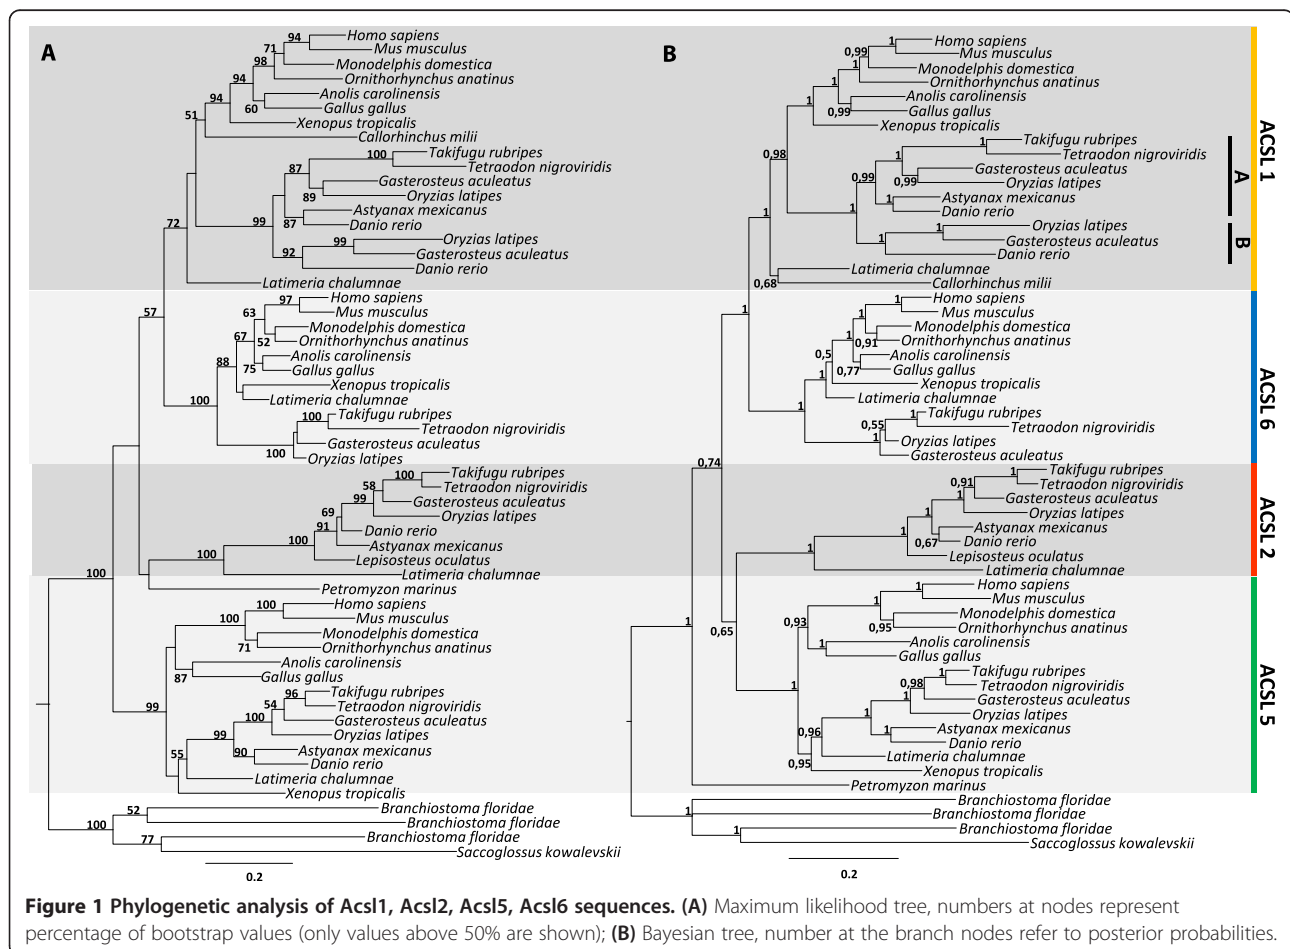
A

94 Homo sapiens
71 Mus musculus
98 Monodelphis domestica
94 Ornithorhynchus anatinus
94 Anolis carolinensis
60 Gallus gallus
51 Xenopus tropicalis
Callorhinchus milii
100 Takifugu rubripes
87 Tetraodon nigroviridis
89 Gasterosteus aculeatus
Oryzias latipes
99 87 Astyanax mexicanus
Danio rerio
72 99 Oryzias latipes
92 Gasterosteus aculeatus
Danio rerio
Latimeria chalumnae
57
97 Homo sapiens
63 Mus musculus
67 Monodelphis domestica
52 Ornithorhynchus anatinus
88 Anolis carolinensis
75 Gallus gallus
Xenopus tropicalis
100 Latimeria chalumnae
100 Takifugu rubripes
Tetraodon nigroviridis
Gasterosteus aculeatus
100 Oryzias latipes
100 Takifugu rubripes
58 Tetraodon nigroviridis
99 Gasterosteus aculeatus
Oryzias latipes
69 Danio rerio
91 Astyanax mexicanus
100 Lepisosteus oculatus
100 Latimeria chalumnae
100 Petromyzon marinus
100 Homo sapiens
100 Mus musculus
Monodelphis domestica
71 Ornithorhynchus anatinus
Anolis carolinensis
87 Gallus gallus
96 Takifugu rubripes
99 54 Tetraodon nigroviridis
100 Gasterosteus aculeatus
99 Oryzias latipes
90 Astyanax mexicanus
Danio rerio
55 Latimeria chalumnae
Xenopus tropicalis
52 Branchiostoma floridae
100 Branchiostoma floridae
77 Branchiostoma floridae
Saccoglossus kowalevskii
0.2

B

1 Homo sapiens
0,99 Mus musculus
1 Monodelphis domestica
1 Ornithorhynchus anatinus
1 Anolis carolinensis
0,99 Gallus gallus
Xenopus tropicalis
0,98 1 Takifugu rubripes
1 Tetraodon nigroviridis
Gasterosteus aculeatus
0,99 0,99 Oryzias latipes
1 Astyanax mexicanus
1 Danio rerio
1 1 Oryzias latipes
1 Gasterosteus aculeatus
Danio rerio
Latimeria chalumnae
0,68 Callorhinchus milii
1 1 Homo sapiens
Mus musculus
1 Monodelphis domestica
0,91 Ornithorhynchus anatinus
0,5 Anolis carolinensis
0,77 Gallus gallus
1 Xenopus tropicalis
Latimeria chalumnae
1 1 Takifugu rubripes
0,55 Tetraodon nigroviridis
1 Oryzias latipes
Gasterosteus aculeatus
0,74 1 Takifugu rubripes
0,91 Tetraodon nigroviridis
1 Gasterosteus aculeatus
1 Oryzias latipes
1 Astyanax mexicanus
0,67 Danio rerio
1 Lepisosteus oculatus
Latimeria chalumnae
1 Homo sapiens
1 Mus musculus
0,93 Monodelphis domestica
0,95 Ornithorhynchus anatinus
1 Anolis carolinensis
1 0,65 Gallus gallus
1 1 Takifugu rubripes
0,98 Tetraodon nigroviridis
1 Gasterosteus aculeatus
1 Oryzias latipes
0,96 Astyanax mexicanus
Danio rerio
Latimeria chalumnae
0,95 Xenopus tropicalis
Petromyzon marinus
Branchiostoma floridae
1 Branchiostoma floridae
1 Branchiostoma floridae
Saccoglossus kowalevskii
0.2

ACSL 1
A
B
ACSL 6
ACSL 2
ACSL 5

**Figure 1 Phylogenetic analysis of Acsl1, Acsl2, Acsl5, Acsl6 sequences. (A)** Maximum likelihood tree, numbers at nodes represent percentage of bootstrap values (only values above 50% are shown); **(B)** Bayesian tree, number at the branch nodes refer to posterior probabilities.